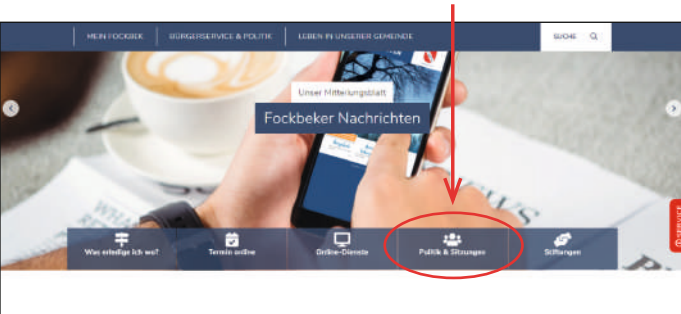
MEIN FOCKBEK | BÜRGERSERVICE & POLITIK | LEBEN IN UNSERER GEMEINDE | SUCHE

Unser Mitteilungsblatt
Fockbeker Nachrichten

Was erledige ich wo? | Termin online | Online-Dienste | Politik & Sitzungen | Stiftungen

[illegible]